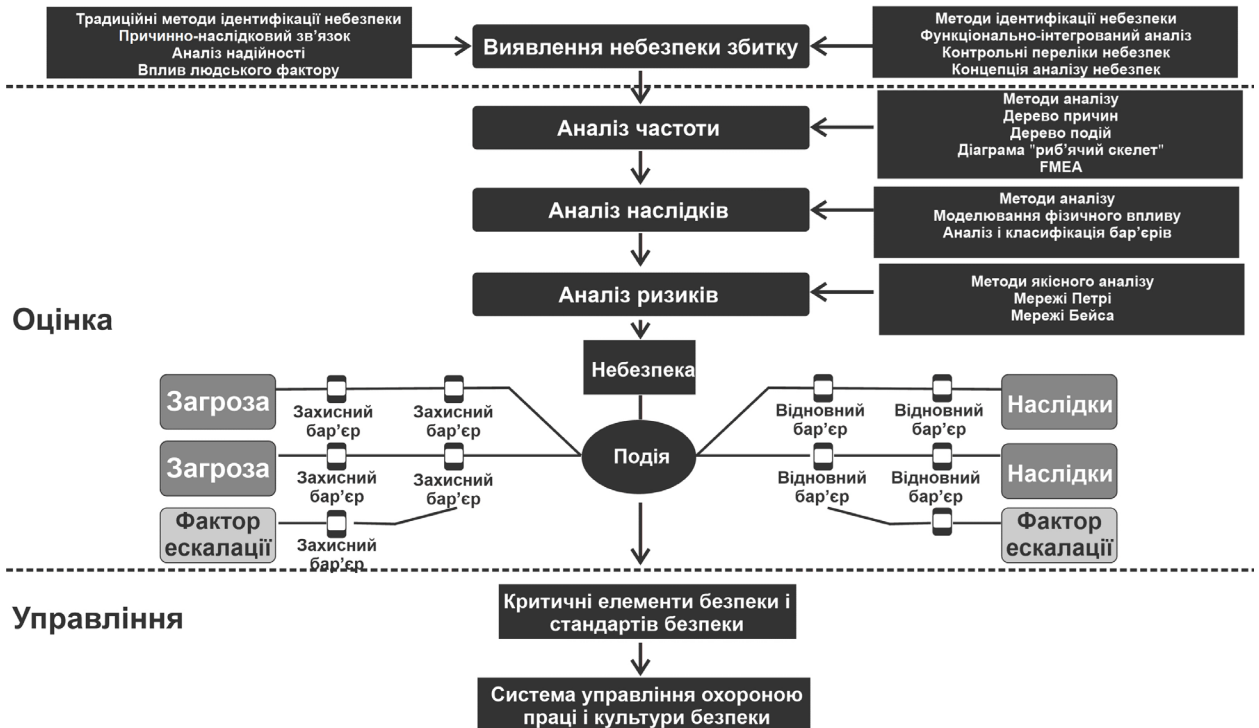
Традиційні методи ідентифікації небезпеки
Причинно-наслідковий зв'язок
Аналіз надійності
Вплив людського фактору

Виявлення небезпеки збитку

Методи ідентифікації небезпеки
Функціонально-інтегрований аналіз
Контрольні переліки небезпек
Концепція аналізу небезпек

Аналіз частоти

Методи аналізу
Дерево причин
Дерево подій
Діаграма "риб'ячий скелет"
FMEA

Аналіз наслідків

Методи аналізу
Моделювання фізичного впливу
Аналіз і класифікація бар'єрів

Аналіз ризиків

Методи якісного аналізу
Мережі Петрі
Мережі Бейса

Оцінка

Небезпека

Загроза
Захисний бар'єр
Захисний бар'єр

Загроза
Захисний бар'єр
Захисний бар'єр

Фактор ескалації
Захисний бар'єр

Подія

Відновний бар'єр
Відновний бар'єр
Наслідки

Відновний бар'єр
Відновний бар'єр
Наслідки

Фактор ескалації

Управління

Критичні елементи безпеки і стандартів безпеки

Система управління охороною праці і культури безпеки